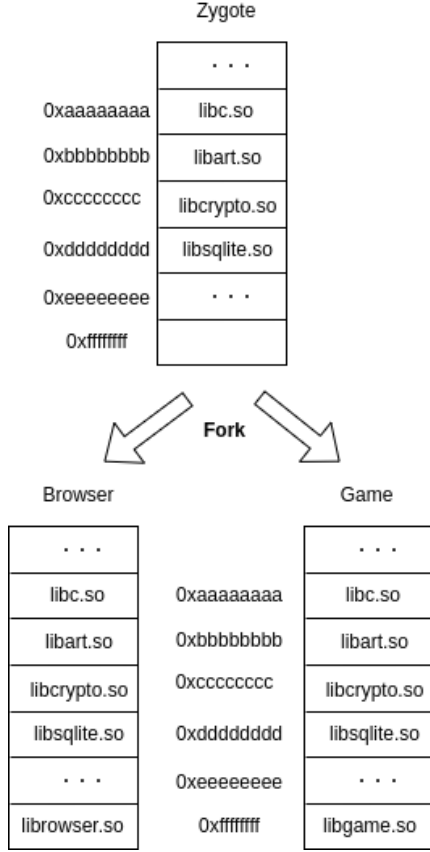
Zygote

| |
|---|
| . . . |
| libc.so |
| libart.so |
| libcrypto.so |
| libsqlite.so |
| . . . |
| |

0xaaaaaaaa
0xbbbbbbbb
0xcccccccc
0xdddddddd
0xeeeeeeee
0xffffffff

Fork

Browser

| |
|---|
| . . . |
| libc.so |
| libart.so |
| libcrypto.so |
| libsqlite.so |
| . . . |
| librowser.so |

0xaaaaaaaa
0xbbbbbbbb
0xcccccccc
0xdddddddd
0xeeeeeeee
0xffffffff

Game

| |
|---|
| . . . |
| libc.so |
| libart.so |
| libcrypto.so |
| libsqlite.so |
| . . . |
| libgame.so |